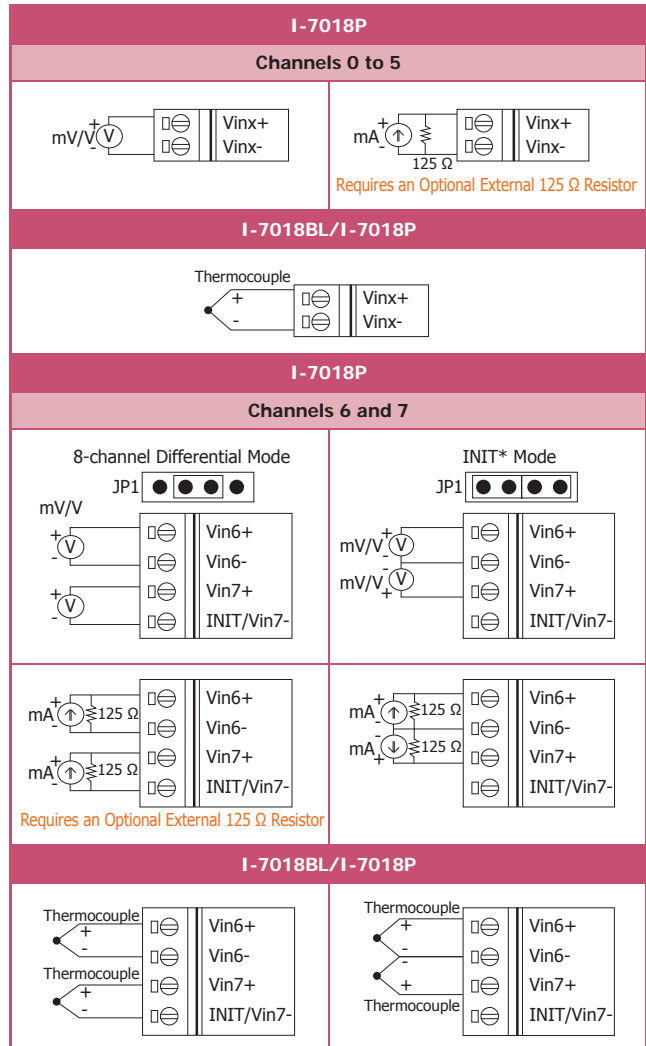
I-7018P

Channels 0 to 5

mV/V + V - Vinx+ Vinx-

mA + - 125 Ω Vinx+ Vinx-

Requires an Optional External 125 Ω Resistor

I-7018BL/I-7018P

Thermocouple + - Vinx+ Vinx-

I-7018P

Channels 6 and 7

8-channel Differential Mode

JP1

mV/V + V - Vin6+ Vin6- + V - Vin7+ INIT/Vin7-

INIT* Mode

JP1

mV/V + V - Vin6+ Vin6- mV/V - V + Vin7+ INIT/Vin7-

mA + - 125 Ω Vin6+ Vin6- mA + - 125 Ω Vin7+ INIT/Vin7-

Requires an Optional External 125 Ω Resistor

mA + - 125 Ω Vin6+ Vin6- mA - + 125 Ω Vin7+ INIT/Vin7-

I-7018BL/I-7018P

Thermocouple + - Vin6+ Vin6- Thermocouple + - Vin7+ INIT/Vin7-

Thermocouple + - Vin6+ Vin6- - + Vin7+ Thermocouple INIT/Vin7-